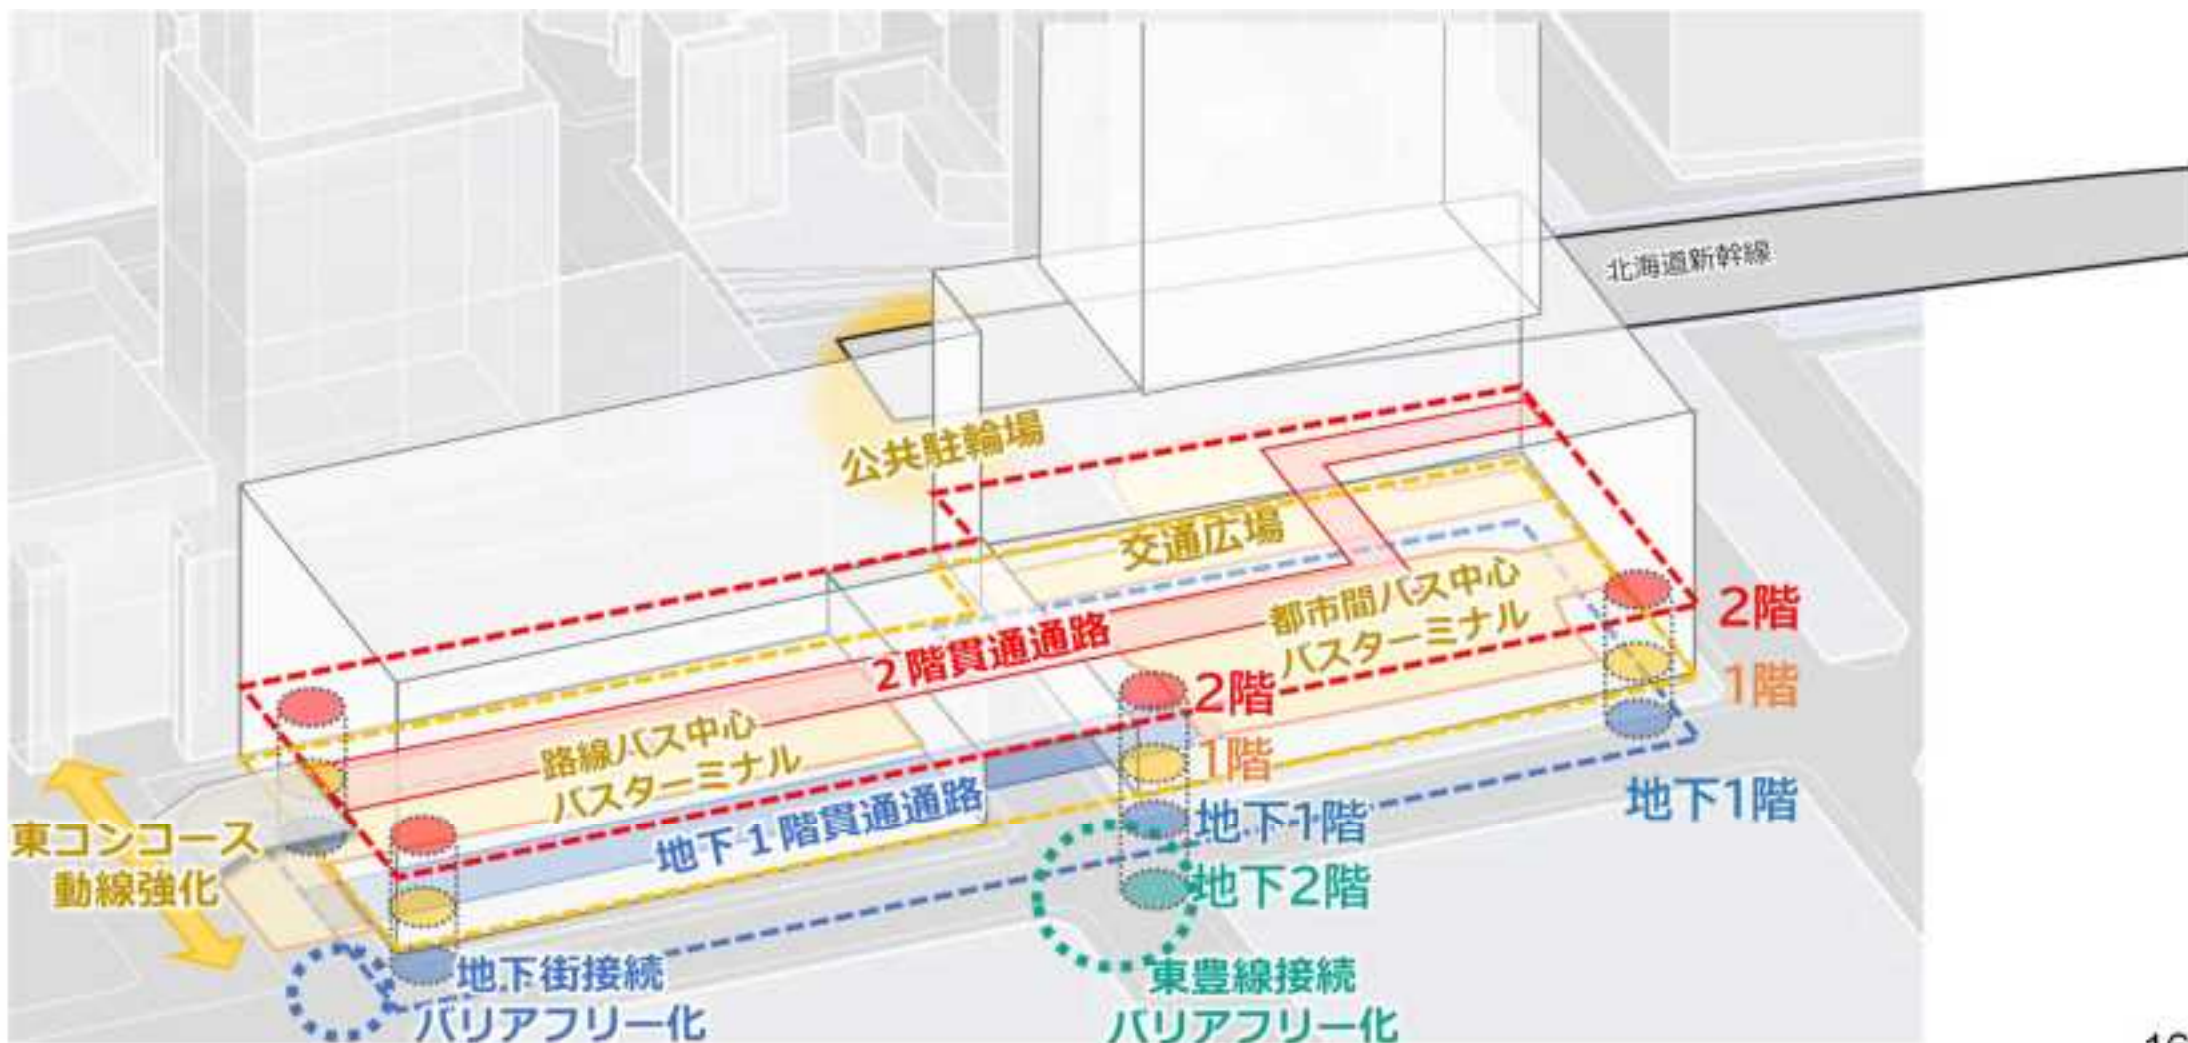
北海道新幹線

公共駐輪場

交通広場

都市間バス中心
バスターミナル

2階

1階

2階貫通通路

2階

1階

路線バス中心
バスターミナル

地下1階貫通通路

地下1階

地下1階

地下2階

東コンコース
動線強化

地下街接続
バリアフリー化

東豊線接続
バリアフリー化

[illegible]